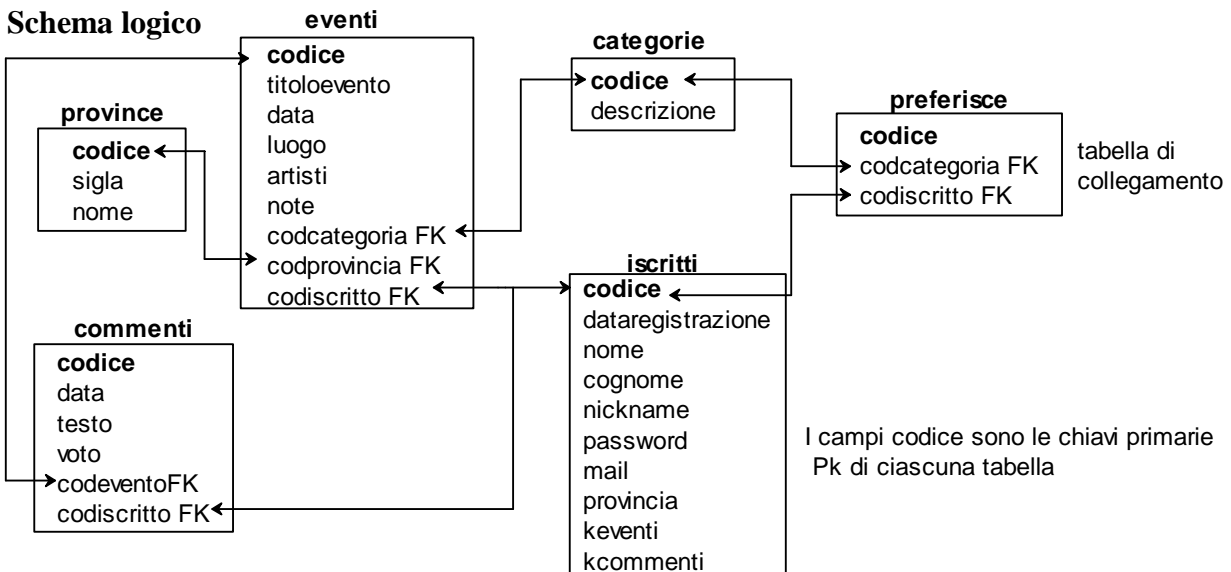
Schema logico

eventi
codice
titoloevento
data
luogo
artisti
note
codcategoria FK
codprovincia FK
codiscritto FK

categorie
codice
descrizione

preferisce
codice
codcategoria FK
codiscritto FK

tabella di collegamento

province
codice
sigla
nome

iscritti
codice
dataregistrazione
nome
cognome
nickname
password
mail
provincia
keventi
kcommenti

commenti
codice
data
testo
voto
codeventoFK
codiscritto FK

I campi codice sono le chiavi primarie Pk di ciascuna tabella